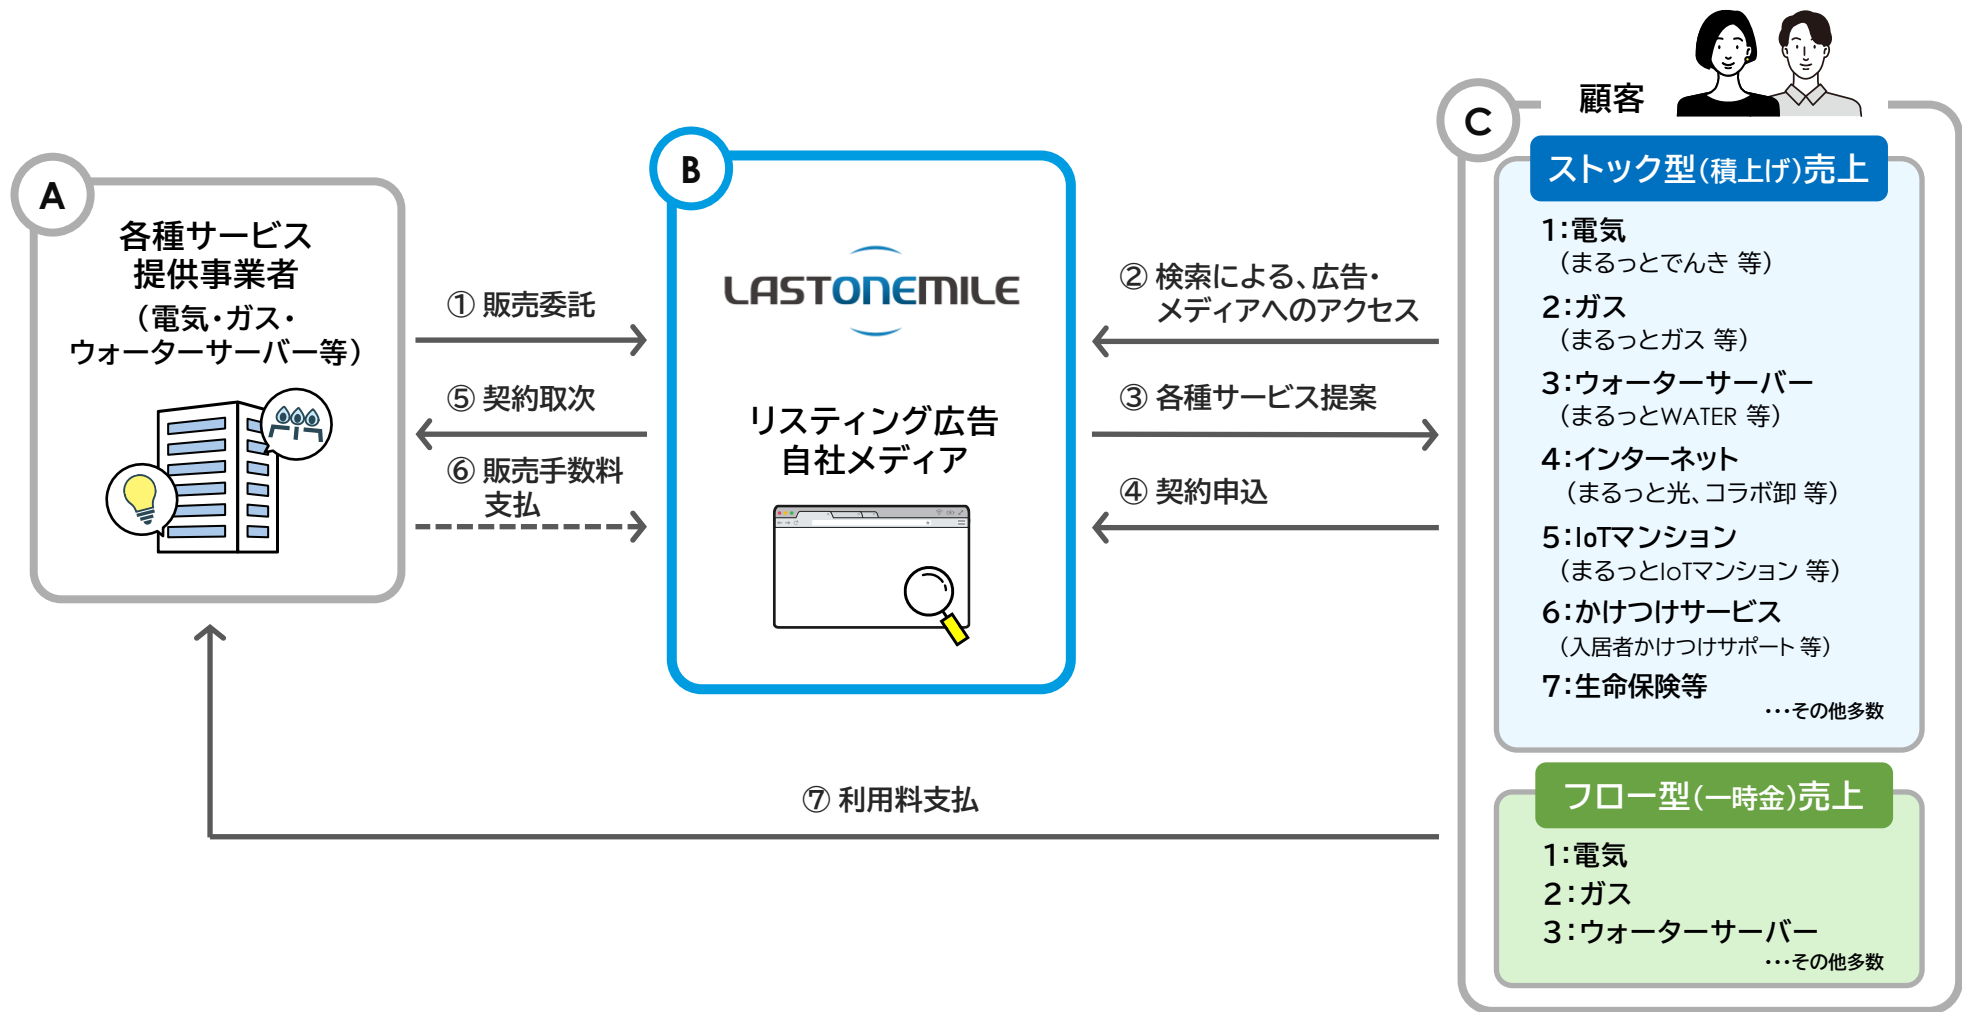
A

各種サービス提供事業者（電気・ガス・ウォーターサーバー等）

① 販売委託

⑤ 契約取次

⑥ 販売手数料支払

B

LASTONEMILE

リスティング広告自社メディア

② 検索による、広告・メディアへのアクセス

③ 各種サービス提案

④ 契約申込

C

顧客

ストック型(積上げ)売上

1:電気
（まるっとでんき 等）
2:ガス
（まるっとガス 等）
3:ウォーターサーバー
（まるっとWATER 等）
4:インターネット
（まるっと光、コラボ卸 等）
5:IoTマンション
（まるっとIoTマンション 等）
6:かけつけサービス
（入居者かけつけサポート 等）
7:生命保険等
…その他多数

フロー型(一時金)売上

1:電気
2:ガス
3:ウォーターサーバー
…その他多数

⑦ 利用料支払